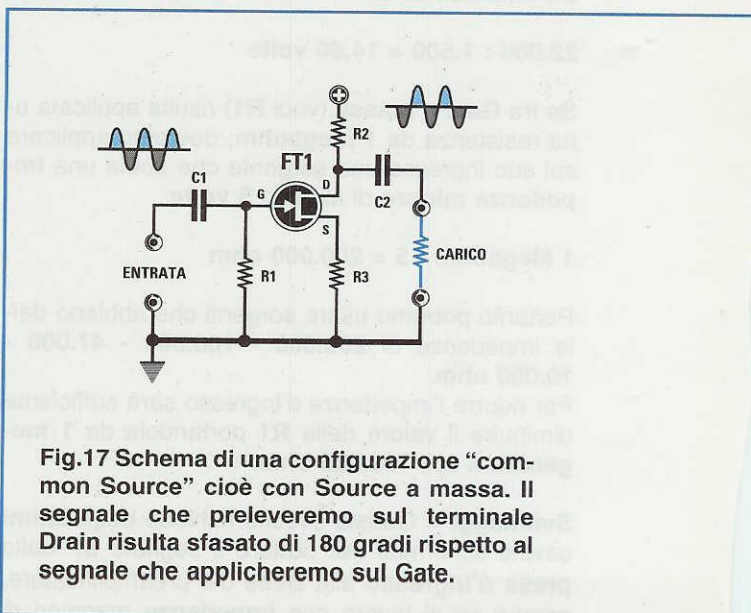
FT1

R2

C1

G

D

C2

S

ENTRATA

R1

R3

CARICO

Fig.17 Schema di una configurazione "common Source" cioè con Source a massa. Il segnale che preleveremo sul terminale Drain risulta sfasato di 180 gradi rispetto al segnale che applicheremo sul Gate.